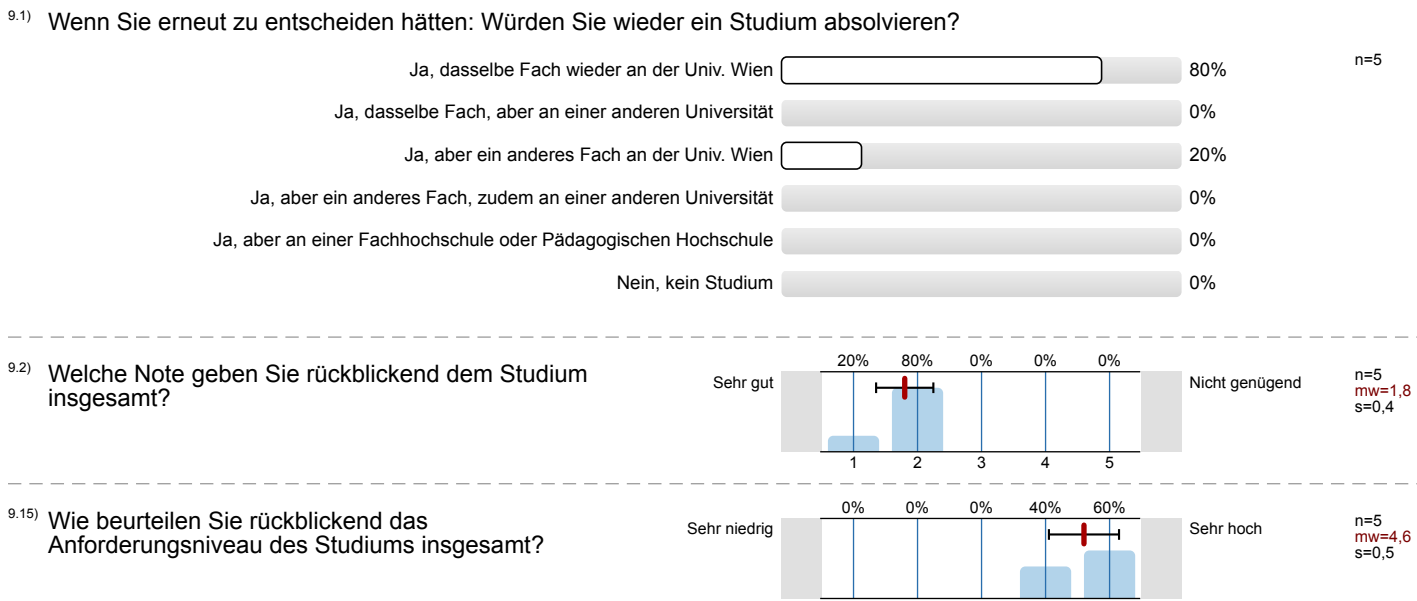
9.1) Wenn Sie erneut zu entscheiden hätten: Würden Sie wieder ein Studium absolvieren?

n=5

Ja, dasselbe Fach wieder an der Univ. Wien 80%

Ja, dasselbe Fach, aber an einer anderen Universität 0%

Ja, aber ein anderes Fach an der Univ. Wien 20%

Ja, aber ein anderes Fach, zudem an einer anderen Universität 0%

Ja, aber an einer Fachhochschule oder Pädagogischen Hochschule 0%

Nein, kein Studium 0%

9.2) Welche Note geben Sie rückblickend dem Studium insgesamt?

Sehr gut

| 20% | 80% | 0% | 0% | 0% |
|---|---|---|---|---|
| 1 | 2 | 3 | 4 | 5 |

Nicht genügend

n=5
mw=1,8
s=0,4

9.15) Wie beurteilen Sie rückblickend das Anforderungsniveau des Studiums insgesamt?

Sehr niedrig

| 0% | 0% | 0% | 40% | 60% |
|---|---|---|---|---|

Sehr hoch

n=5
mw=4,6
s=0,5